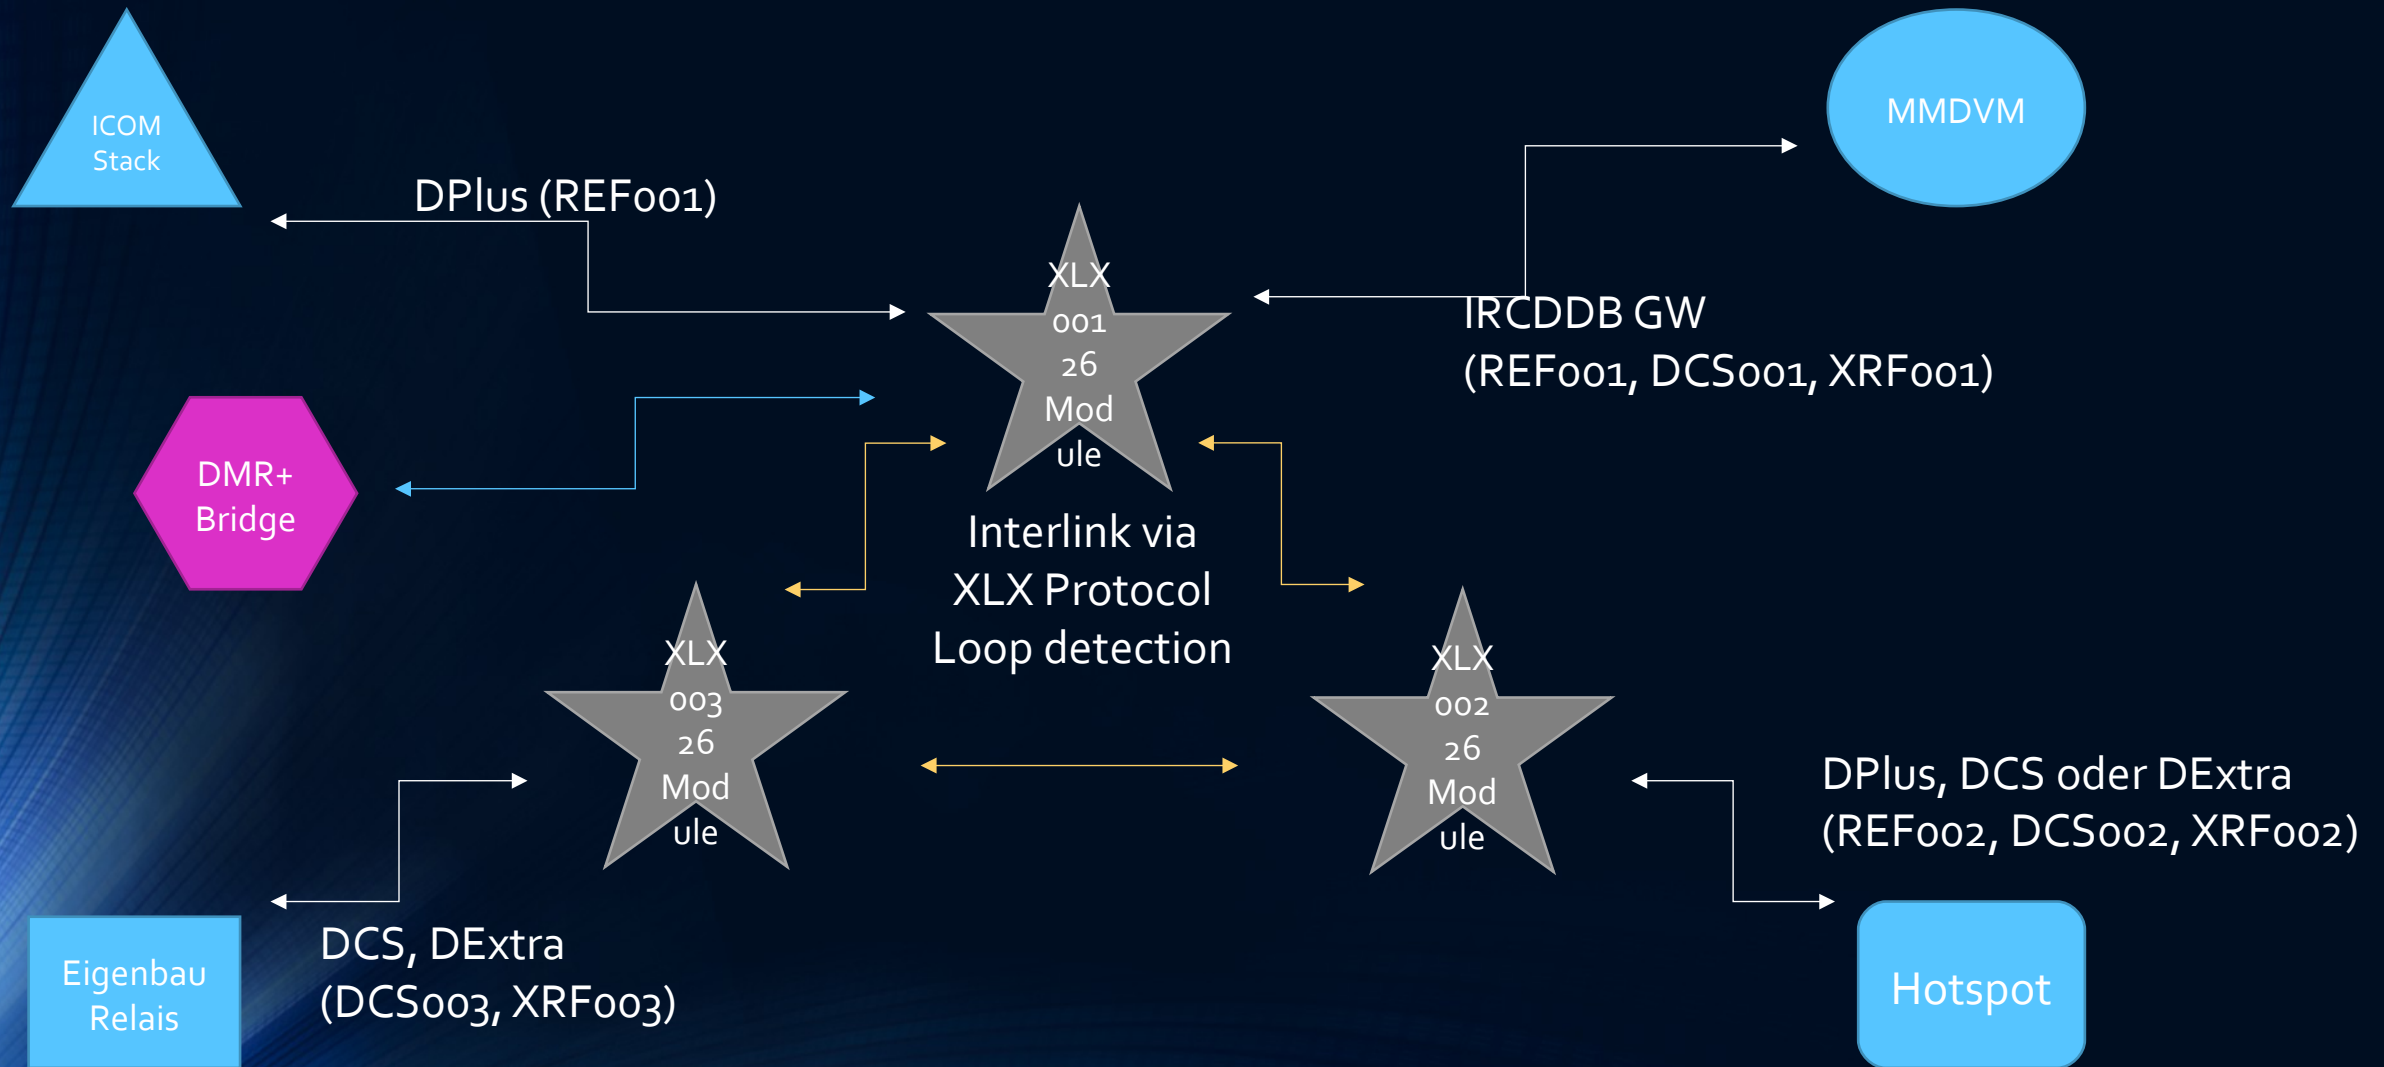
ICOM Stack

DPlus (REF001)

MMDVM

XLX 001 26 Mod ule

IRCDDB GW (REF001, DCS001, XRF001)

DMR+ Bridge

Interlink via XLX Protocol Loop detection

XLX 003 26 Mod ule

XLX 002 26 Mod ule

DPlus, DCS oder DExtra (REF002, DCS002, XRF002)

DCS, DExtra (DCS003, XRF003)

Eigenbau Relais

Hotspot